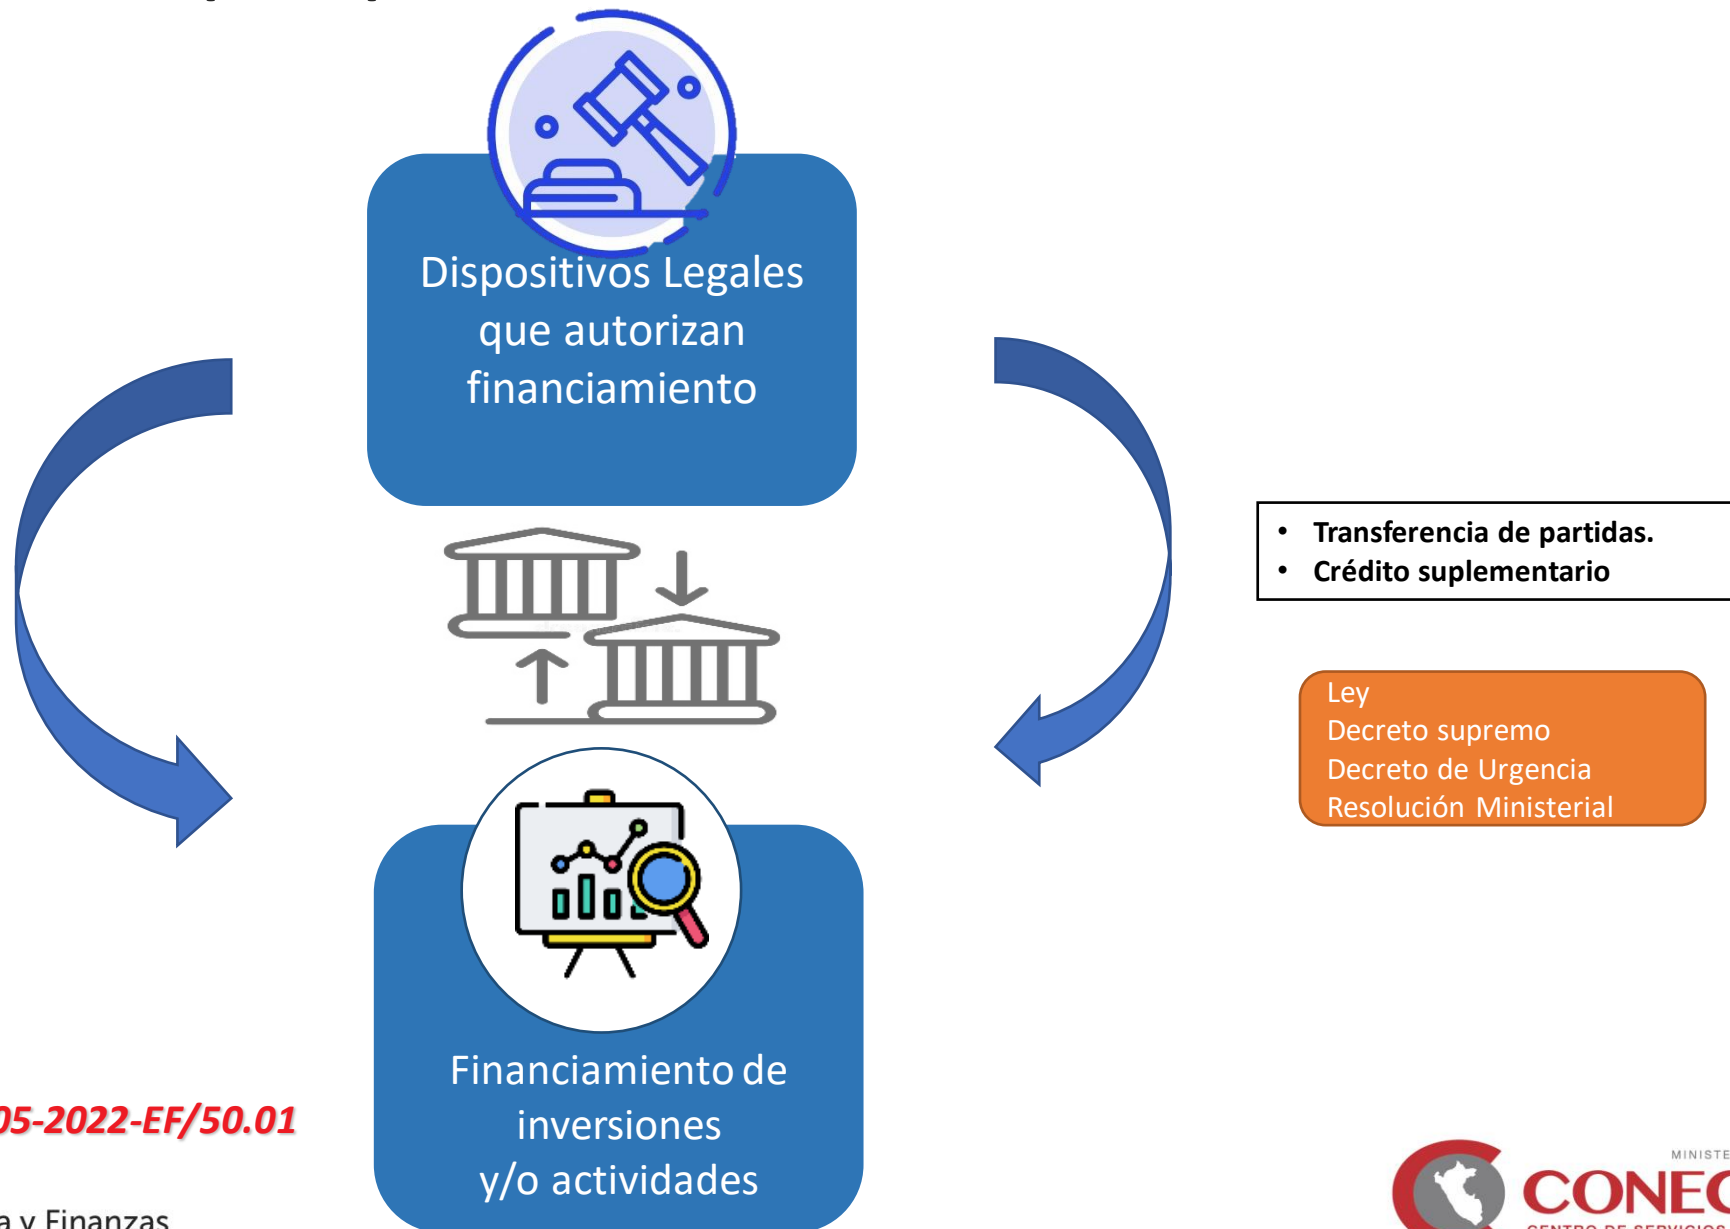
Dispositivos Legales que autorizan financiamiento

Financiamiento de inversiones y/o actividades

- Transferencia de partidas.
- Crédito suplementario

Ley
Decreto supremo
Decreto de Urgencia
Resolución Ministerial

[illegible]05-2022-EF/50.01

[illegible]a y Finanzas

MINISTE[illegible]
CONEC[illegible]
CENTRO DE SERVICIOS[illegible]